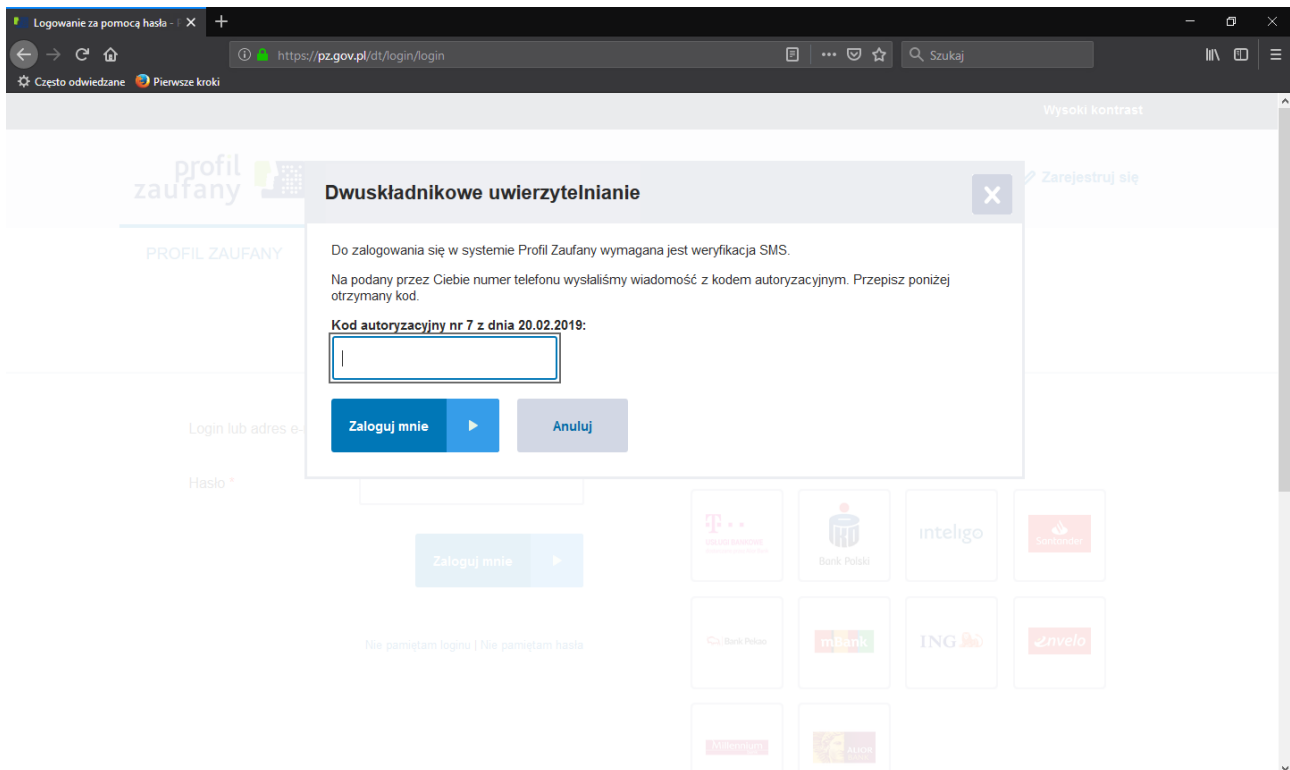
Logowanie za pomocą hasła - I ×
+
https://pz.gov.pl/dt/login/login
Szukaj
Często odwiedzane
Pierwsze kroki

Wysoki kontrast

profil zaufany

Zarejestruj się

PROFIL ZAUFANY

Dwuskładnikowe uwierzytelnianie

Do zalogowania się w systemie Profil Zaufany wymagana jest weryfikacja SMS.

Na podany przez Ciebie numer telefonu wysłaliśmy wiadomość z kodem autoryzacyjnym. Przepisz poniżej otrzymany kod.

Kod autoryzacyjny nr 7 z dnia 20.02.2019:

Zaloguj mnie
Anuluj

Login lub adres e-
Hasło *

Zaloguj mnie

Nie pamiętam loginu | Nie pamiętam hasła

Bank Polski
inteligo
Santander
Bank Pekao
mBank
ING
envelo
Millennium
ALIOR